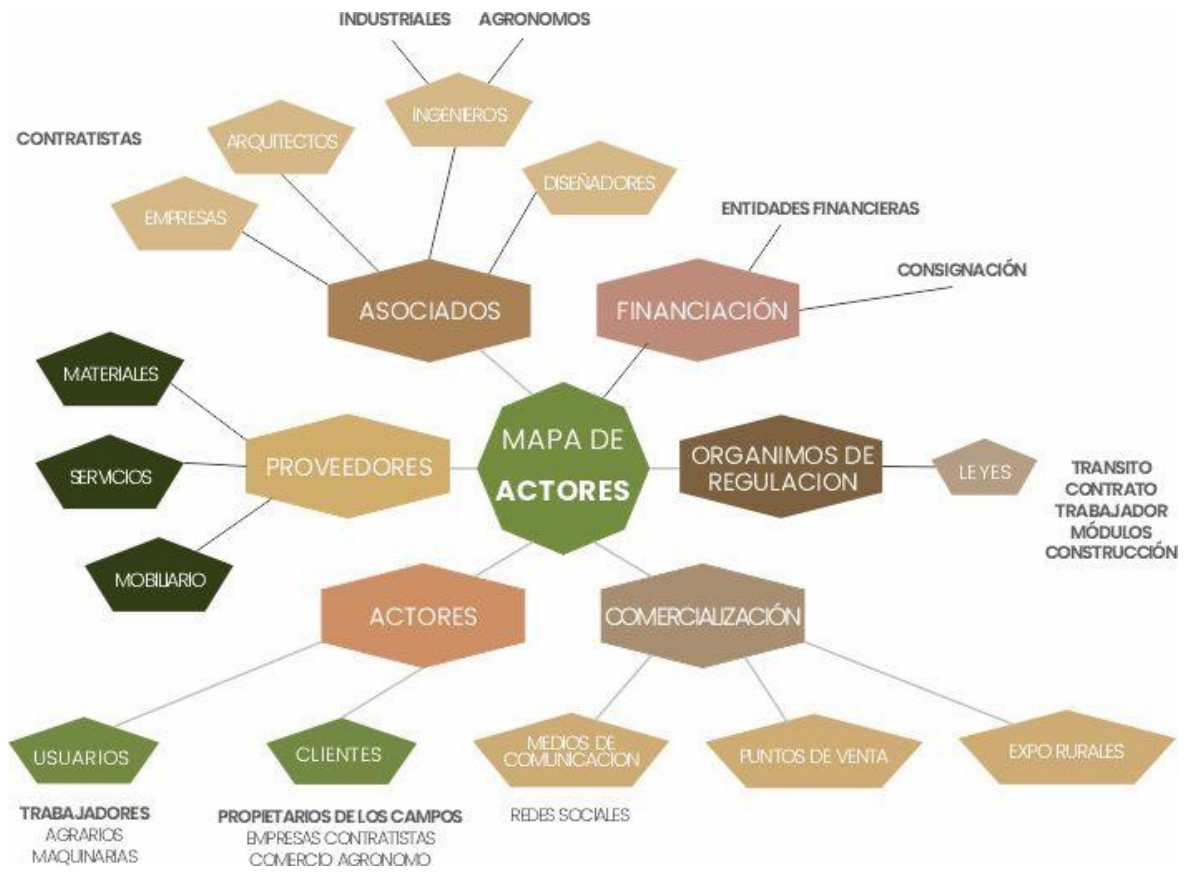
INDUSTRIALES AGRONOMOS

CONTRATISTAS

INGENIEROS

ARQUITECTOS

DISEÑADORES

EMPRESAS

ENTIDADES FINANCIERAS

CONSIGNACIÓN

ASOCIADOS

FINANCIACIÓN

MATERIALES

MAPA DE ACTORES

PROVEEDORES

ORGANIMOS DE REGULACION

LEYES

TRANSITO
CONTRATO
TRABAJADOR
MÓDULOS
CONSTRUCCIÓN

SERVICIOS

MOBILIARIO

ACTORES

COMERCIALIZACIÓN

USUARIOS

CLIENTES

MEDIOS DE COMUNICACION

PUNTOS DE VENTA

EXPO RURALES

TRABAJADORES
AGRARIOS
MAQUINARIAS

PROPIETARIOS DE LOS CAMPOS
EMPRESAS CONTRATISTAS
COMERCIO AGRONOMO

REDES SOCIALES